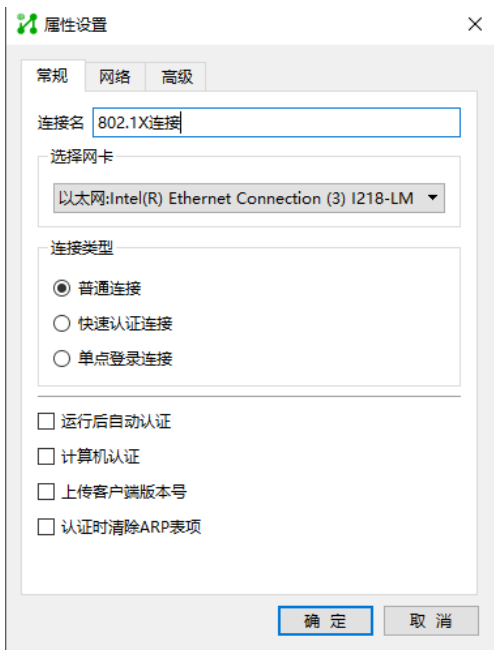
属性设置

常规 网络 高级

连接名 802.1X连接

选择网卡

以太网:Intel(R) Ethernet Connection (3) I218-LM

连接类型

普通连接

快速认证连接

单点登录连接

运行后自动认证

计算机认证

上传客户端版本号

认证时清除ARP表项

确 定 取 消